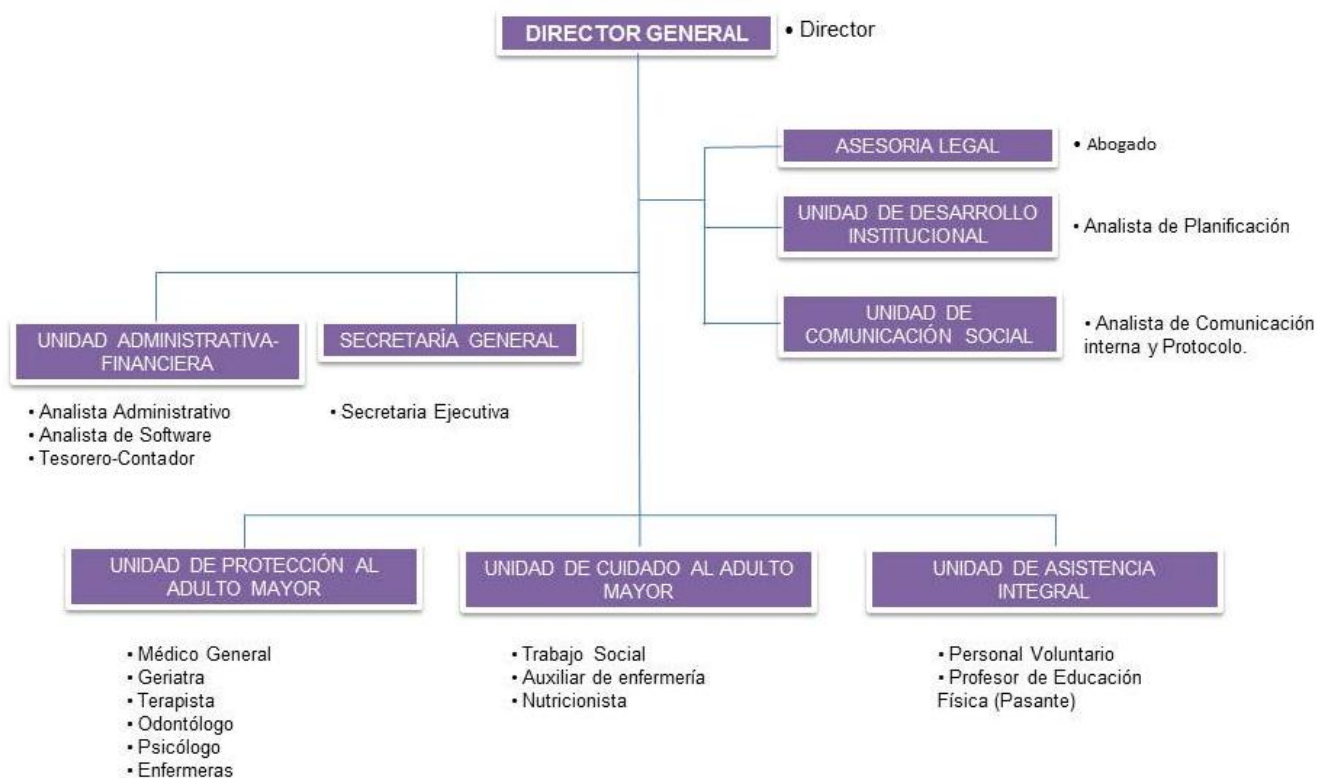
DIRECTOR GENERAL

• Director

ASESORIA LEGAL

• Abogado

UNIDAD DE DESARROLLO INSTITUCIONAL

• Analista de Planificación

UNIDAD DE COMUNICACIÓN SOCIAL

• Analista de Comunicación interna y Protocolo.

UNIDAD ADMINISTRATIVA-FINANCIERA

• Analista Administrativo
• Analista de Software
• Tesorero-Contador

SECRETARÍA GENERAL

• Secretaria Ejecutiva

UNIDAD DE PROTECCIÓN AL ADULTO MAYOR

• Médico General
• Geriatra
• Terapista
• Odontólogo
• Psicólogo
• Enfermeras

UNIDAD DE CUIDADO AL ADULTO MAYOR

• Trabajo Social
• Auxiliar de enfermería
• Nutricionista

UNIDAD DE ASISTENCIA INTEGRAL

• Personal Voluntario
• Profesor de Educación Física (Pasante)